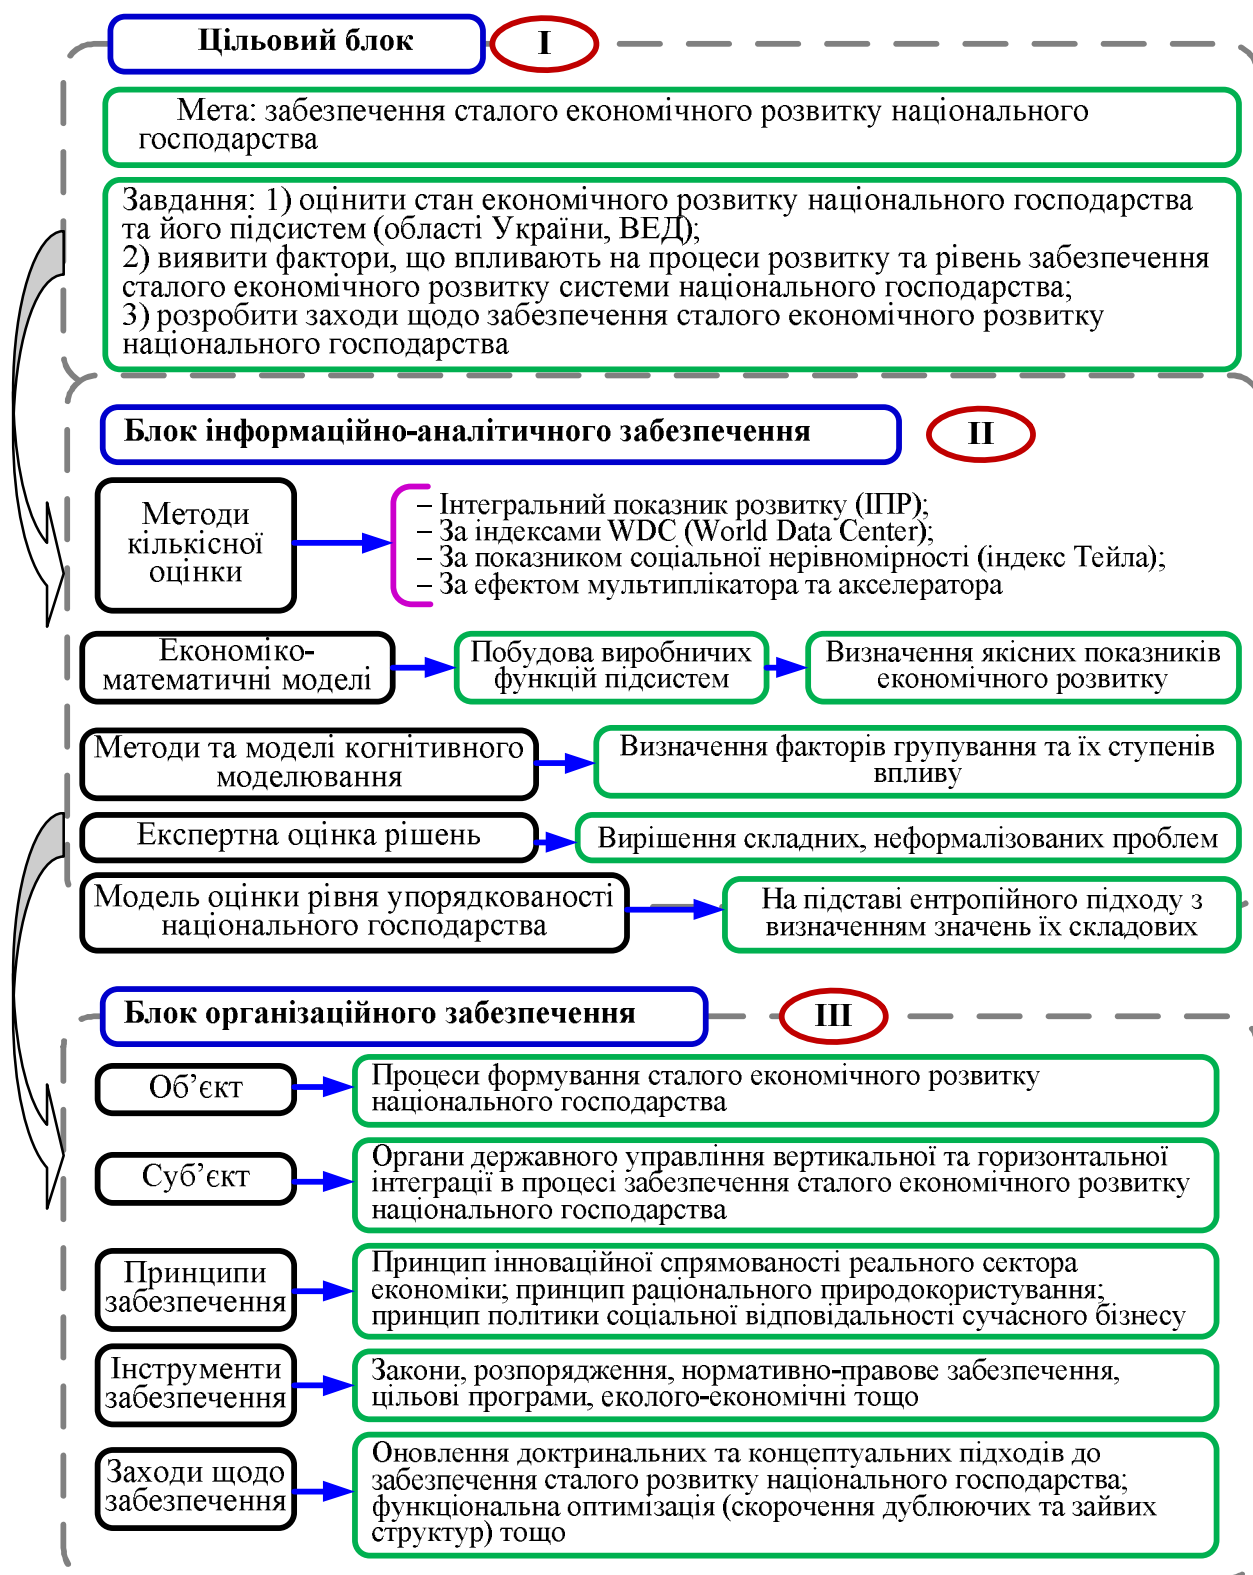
Цільовий блок

I

Мета: забезпечення сталого економічного розвитку національного господарства

Завдання: 1) оцінити стан економічного розвитку національного господарства та його підсистем (області України, ВЕД);
2) виявити фактори, що впливають на процеси розвитку та рівень забезпечення сталого економічного розвитку системи національного господарства;
3) розробити заходи щодо забезпечення сталого економічного розвитку національного господарства

Блок інформаційно-аналітичного забезпечення

II

Методи кількісної оцінки

– Інтегральний показник розвитку (ІПР);
– За індексами WDC (World Data Center);
– За показником соціальної нерівномірності (індекс Тейла);
– За ефектом мультиплікатора та акселератора

Економіко-математичні моделі

Побудова виробничих функцій підсистем

Визначення якісних показників економічного розвитку

Методи та моделі когнітивного моделювання

Визначення факторів групування та їх ступенів впливу

Експертна оцінка рішень

Вирішення складних, неформалізованих проблем

Модель оцінки рівня упорядкованості національного господарства

На підставі ентропійного підходу з визначенням значень їх складових

Блок організаційного забезпечення

III

Об’єкт

Процеси формування сталого економічного розвитку національного господарства

Суб’єкт

Органи державного управління вертикальної та горизонтальної інтеграції в процесі забезпечення сталого економічного розвитку національного господарства

Принципи забезпечення

Принцип інноваційної спрямованості реального сектора економіки; принцип раціонального природокористування; принцип політики соціальної відповідальності сучасного бізнесу

Інструменти забезпечення

Закони, розпорядження, нормативно-правове забезпечення, цільові програми, еколого-економічні тощо

Заходи щодо забезпечення

Оновлення доктринальних та концептуальних підходів до забезпечення сталого розвитку національного господарства; функціональна оптимізація (скорочення дублюючих та зайвих структур) тощо